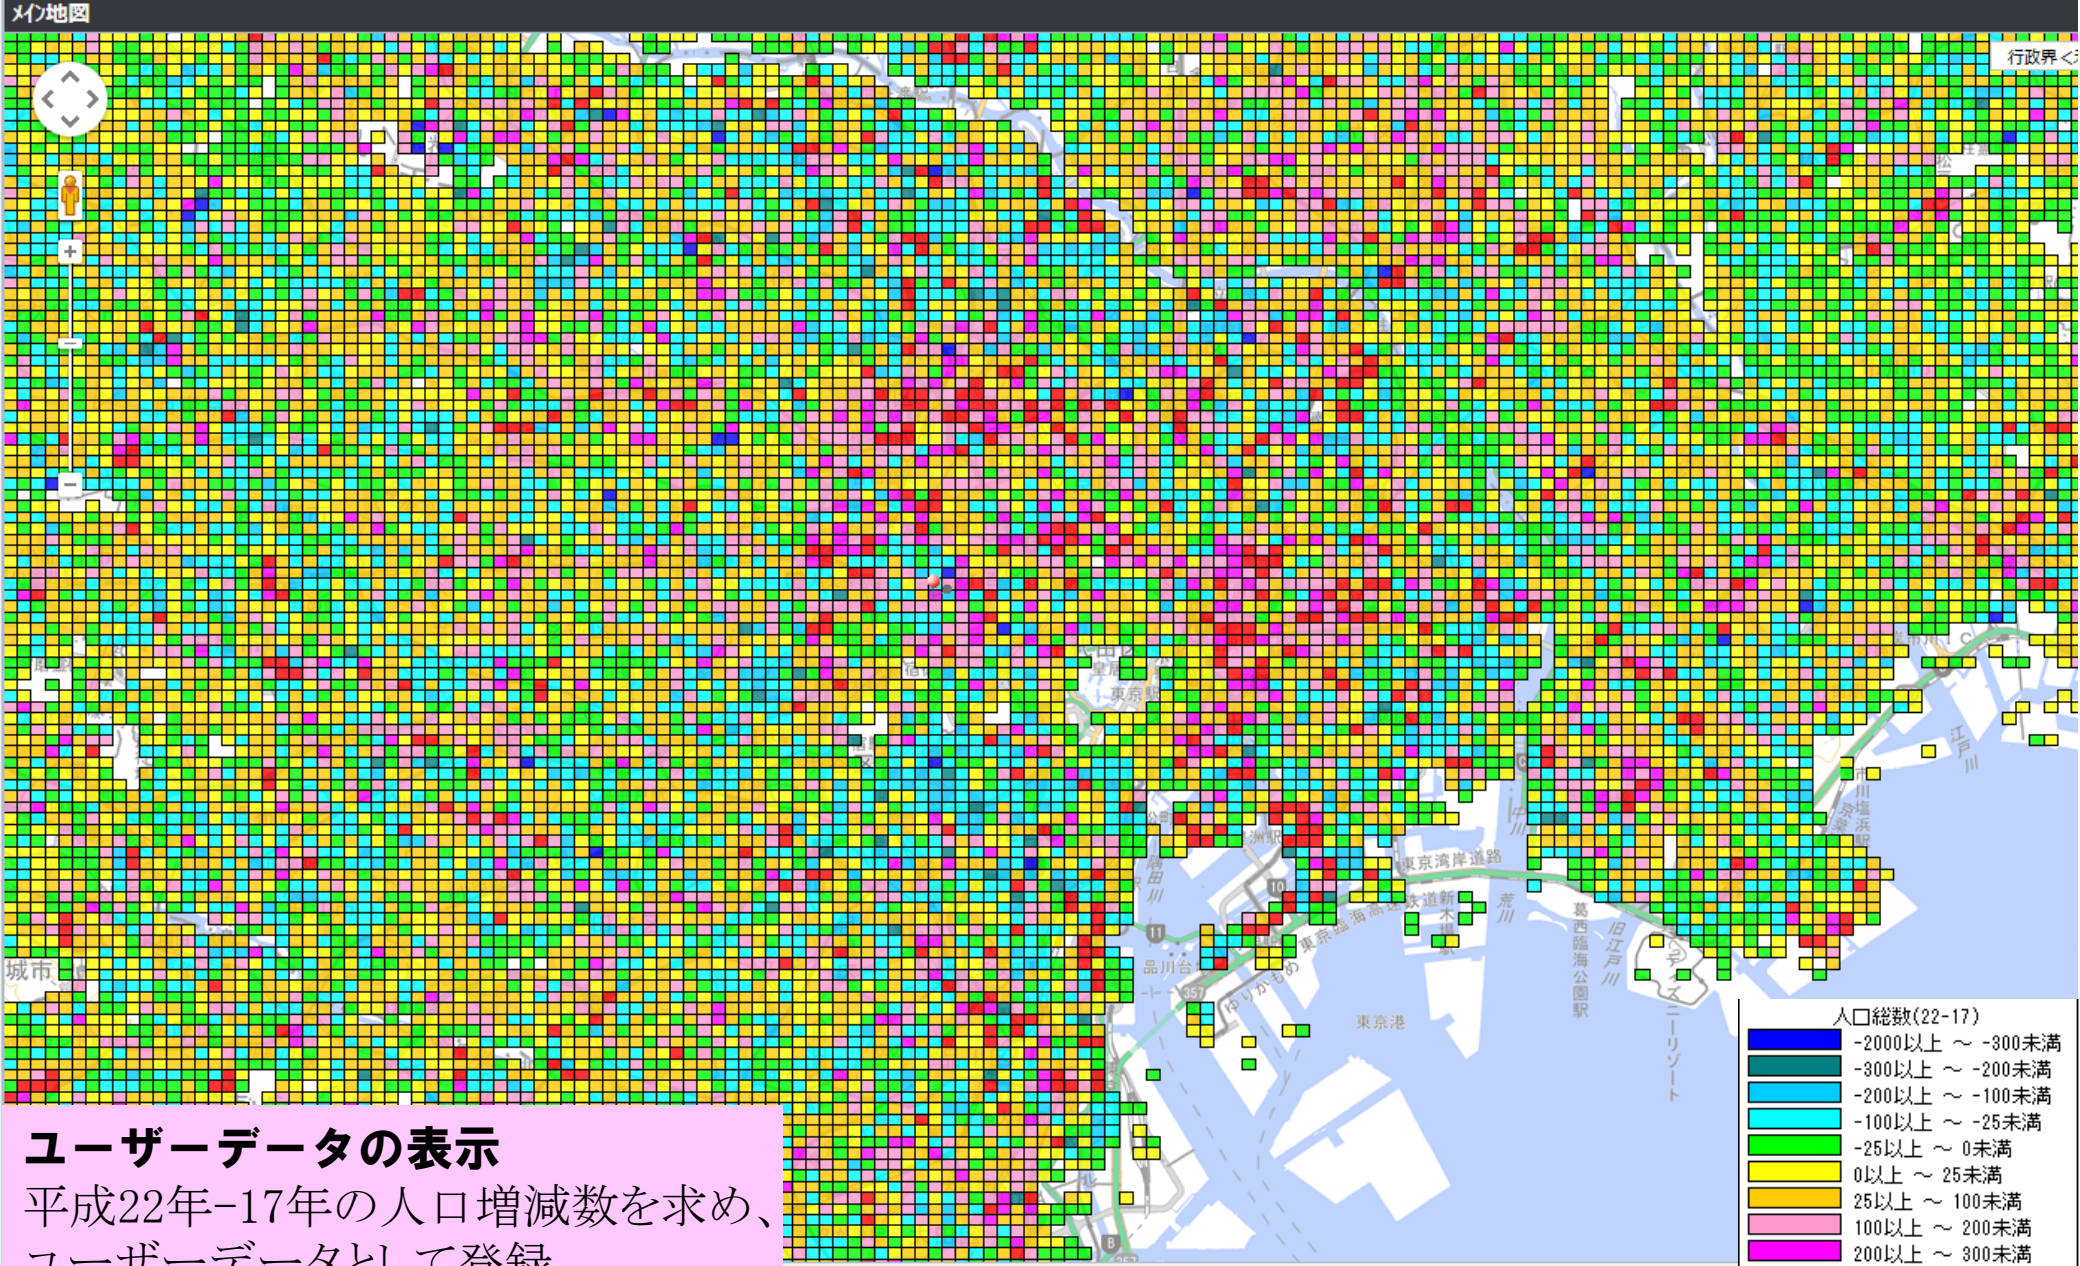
メイン地図

行政界<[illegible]

東京駅

東京湾岸道路

品川台

東京港

葛西臨海公園駅

旧江戸川

荒川

江戸川

城市

人口総数(22-17)

-2000以上 ～ -300未満
-300以上 ～ -200未満
-200以上 ～ -100未満
-100以上 ～ -25未満
-25以上 ～ 0未満
0以上 ～ 25未満
25以上 ～ 100未満
100以上 ～ 200未満
200以上 ～ 300未満

ユーザーデータの表示
平成22年-17年の人口増減数を求め、
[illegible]